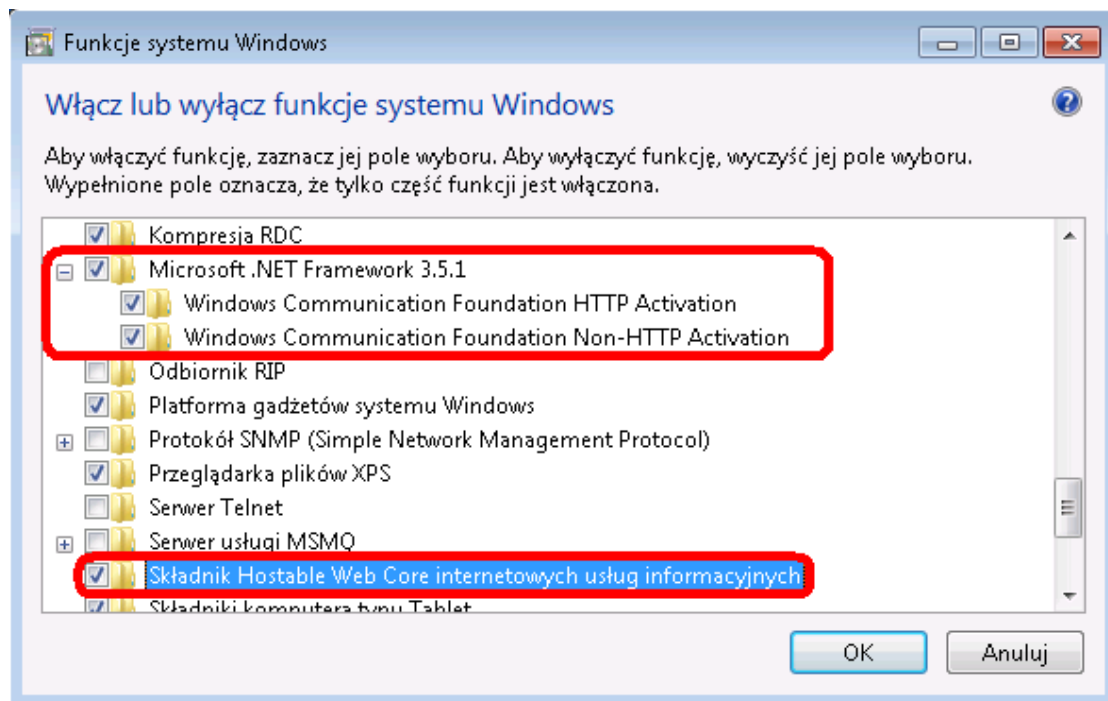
Funkcje systemu Windows

Włącz lub wyłącz funkcje systemu Windows

Aby włączyć funkcję, zaznacz jej pole wyboru. Aby wyłączyć funkcję, wyczyść jej pole wyboru. Wypełnione pole oznacza, że tylko część funkcji jest włączona.

Kompresja RDC
Microsoft .NET Framework 3.5.1
Windows Communication Foundation HTTP Activation
Windows Communication Foundation Non-HTTP Activation
Odbiornik RIP
Platforma gadżetów systemu Windows
Protokół SNMP (Simple Network Management Protocol)
Przeglądarka plików XPS
Serwer Telnet
Serwer usługi MSMQ
Składnik Hostable Web Core internetowych usług informacyjnych
Składniki komputera typu Tablet

OK
Anuluj